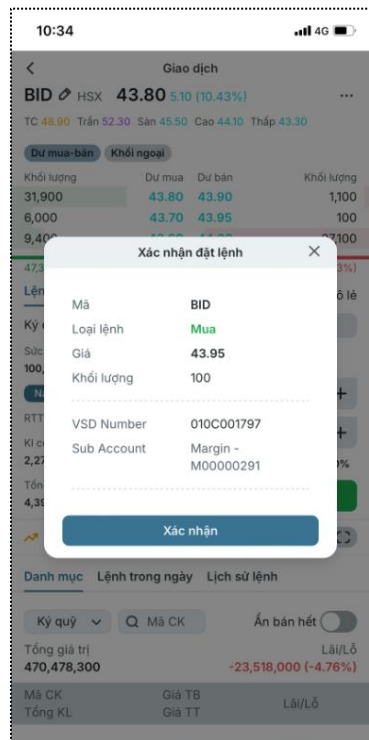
10:34

4G

<

Giao dịch

BID HSX 43.80 5.10 (10.43%)

...

TC 48.90 Trần 52.30 Sàn 45.50 Cao 44.10 Thấp 43.30

Dư mua-bán Khối ngoại

| Khối lượng | Dư mua | Dư bán | Khối lượng |
|---|---|---|---|
| 31,900 | 43.80 | 43.90 | 1,100 |
| 6,000 | 43.70 | 43.95 | 100 |
| 9,40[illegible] | | | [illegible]7,100 |

47,3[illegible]

Lện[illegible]

Ký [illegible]

Sức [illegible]

100,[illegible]

N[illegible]

RTT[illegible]

Kl c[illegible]

2,27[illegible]

Tổn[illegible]

4,39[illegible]

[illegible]3%)

ô lẻ

+

+

0%

Xác nhận đặt lệnh

×

Mã BID

Loại lệnh Mua

Giá 43.95

Khối lượng 100

VSD Number 010C001797

Sub Account Margin - M00000291

Xác nhận

Danh mục Lệnh trong ngày Lịch sử lệnh

Ký quỹ Mã CK Ẩn bán hết

Tổng giá trị
470,478,300

Lãi/Lỗ
-23,518,000 (-4.76%)

Mã CK
Tổng KL

Giá TB
Giá TT

Lãi/Lỗ